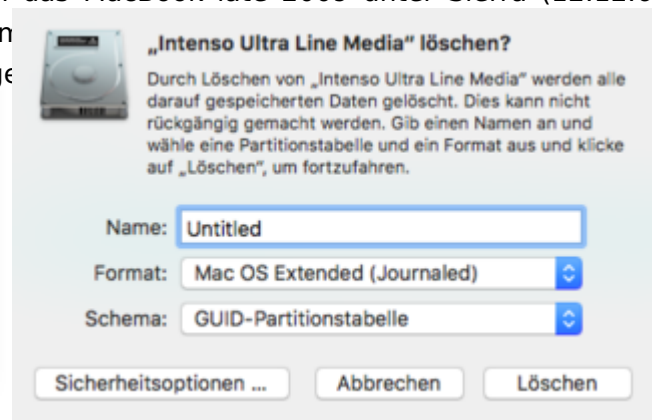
das MacBook late 2009 unter Sierra (12.12.6

„Intenso Ultra Line Media“ löschen?

Durch Löschen von „Intenso Ultra Line Media“ werden alle darauf gespeicherten Daten gelöscht. Dies kann nicht rückgängig gemacht werden. Gib einen Namen an und wähle eine Partitionstabelle und ein Format aus und klicke auf „Löschen“, um fortzufahren.

Name: Untitled

Format: Mac OS Extended (Journaled)

Schema: GUID-Partitionstabelle

Sicherheitsoptionen ... Abbrechen Löschen